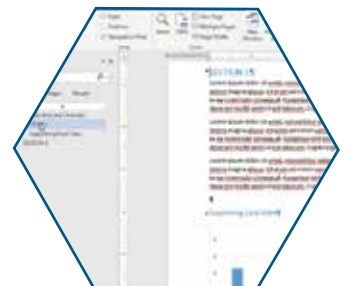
Ruler
Gridlines
Navigation Pane
Zoom
One Page
Multiple Pages
Page Width
Pages
Results
Lorem ipsum dolor sit amet, consectetur adipiscing elit
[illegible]
Lorem ipsum dolor sit amet, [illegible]
Lorem ipsum dolor sit amet, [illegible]
Lorem ipsum dolor sit amet, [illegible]
Lorem ipsum dolor sit amet, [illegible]
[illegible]